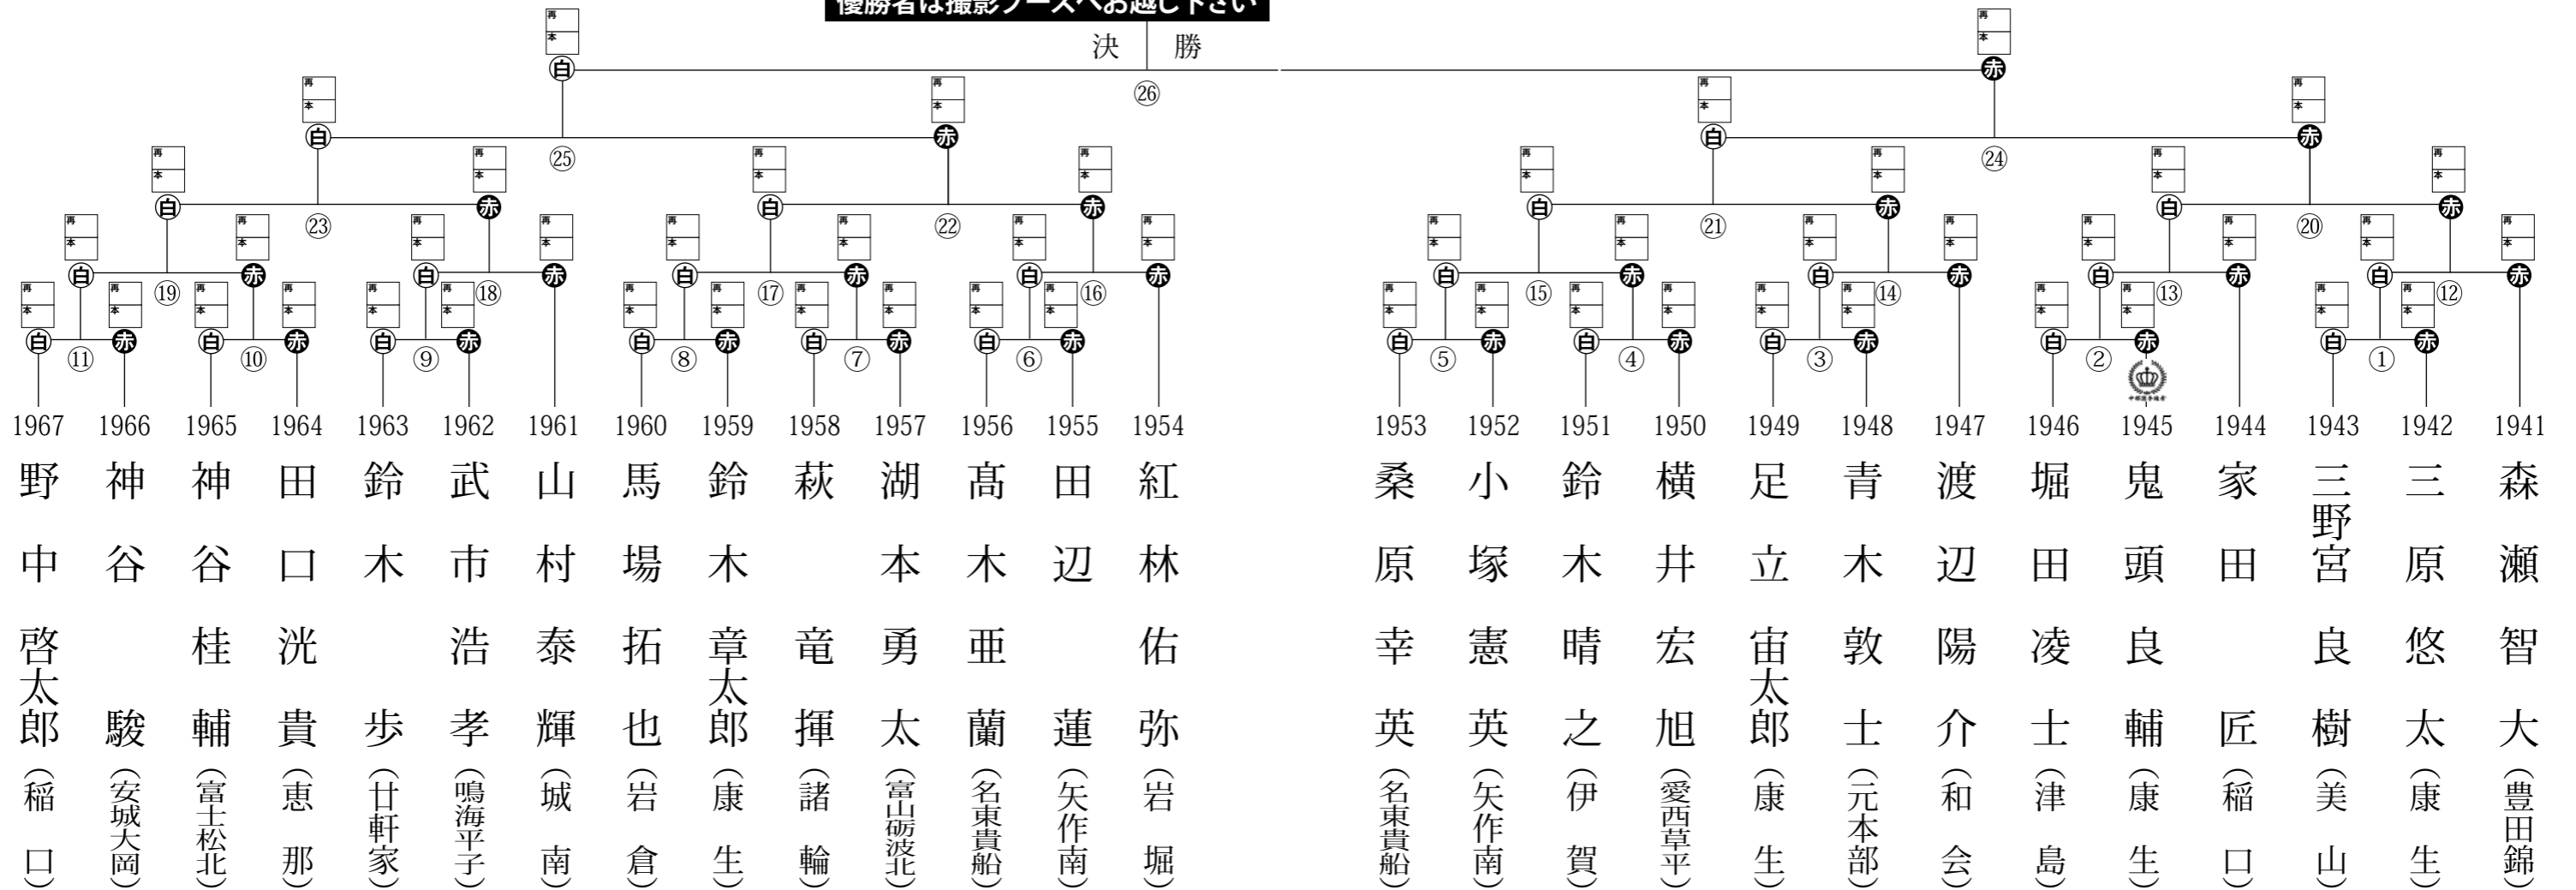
優勝者は撮影ブースへお越し下さい

決　勝

再
本

白　赤

㉖ ㉕ ㉔ ㉓ ㉒ ㉑ ⑳ ⑲ ⑱ ⑰ ⑯ ⑮ ⑭ ⑬ ⑫ ⑪ ⑩ ⑨ ⑧ ⑦ ⑥ ⑤ ④ ③ ② ①

1967 野中啓太郎（稲口）
1966 神谷駿（安城大岡）
1965 神谷桂輔（富士松北）
1964 田口洸貴（恵那）
1963 鈴木歩（廿軒家）
1962 武市浩孝（鳴海平子）
1961 山村泰輝（城南）
1960 馬場拓也（岩倉）
1959 鈴木章太郎（康生）
1958 萩竜揮（諸輪）
1957 湖本勇太（富山砺波北）
1956 髙木亜蘭（名東貴船）
1955 田辺蓮（矢作南）
1954 紅林佑弥（岩堀）
1953 桑原幸英（名東貴船）
1952 小塚憲英（矢作南）
1951 鈴木晴之（伊賀）
1950 横井宏旭（愛西草平）
1949 足立宙太郎（康生）
1948 青木敦士（元本部）
1947 渡辺陽介（和会）
1946 堀田凌士（津島）
1945 鬼頭良輔（康生）
1944 家田匠（稲口）
1943 三野宮良樹（美山）
1942 三原悠太（康生）
1941 森瀬智大（豊田錦）